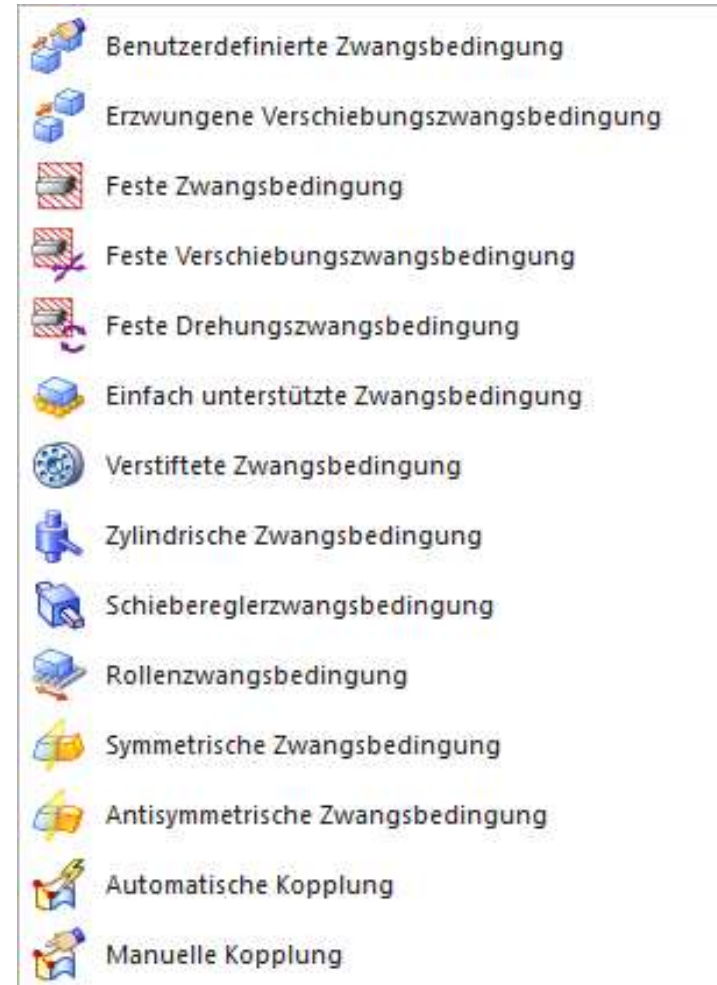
Benutzerdefinierte Zwangsbedingung
Erzwungene Verschiebungszwangsbedingung
Feste Zwangsbedingung
Feste Verschiebungszwangsbedingung
Feste Drehungszwangsbedingung
Einfach unterstützte Zwangsbedingung
Verstiftete Zwangsbedingung
Zylindrische Zwangsbedingung
Schiebereglerzwangsbedingung
Rollenzwangsbedingung
Symmetrische Zwangsbedingung
Antisymmetrische Zwangsbedingung
Automatische Kopplung
Manuelle Kopplung